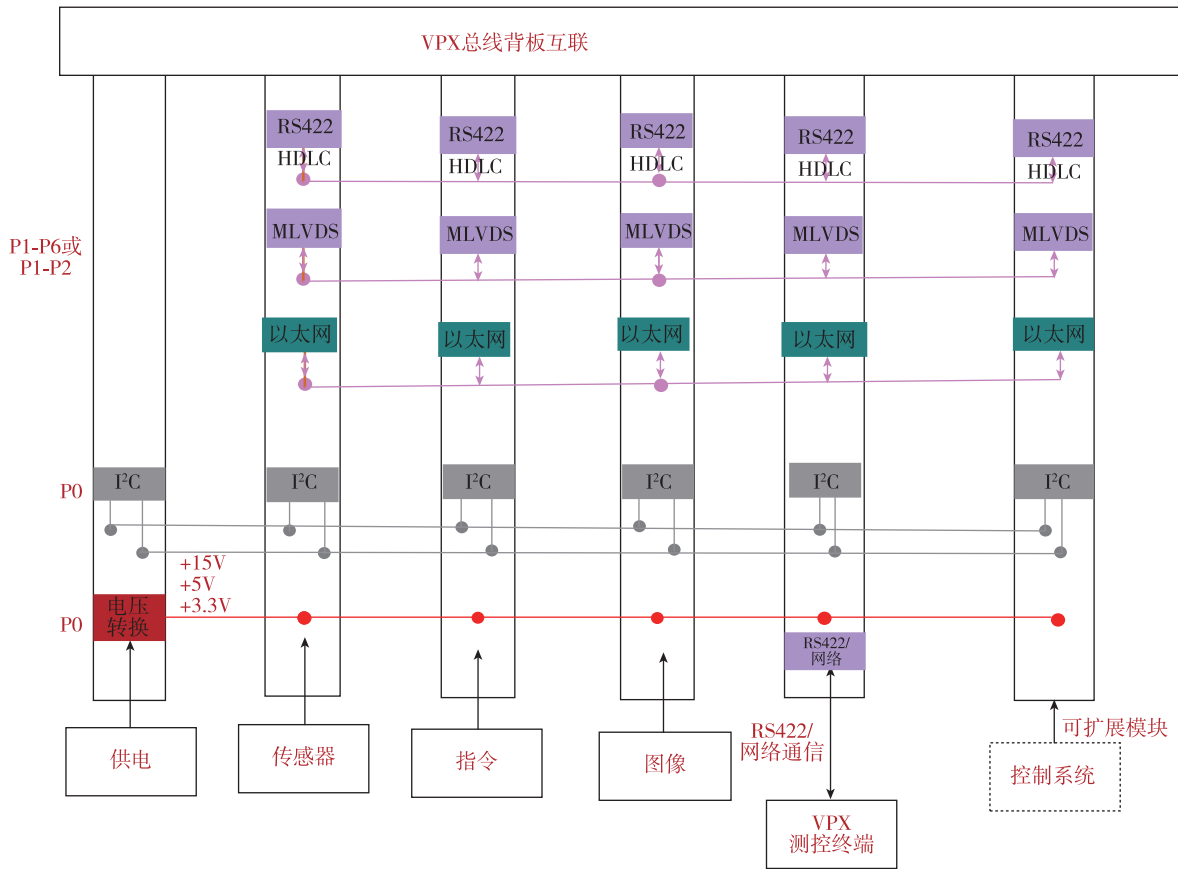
VPX总线背板互联

P1-P6或
P1-P2

RS422
HDLC
RS422
HDLC
RS422
HDLC
RS422
HDLC
RS422
HDLC

MLVDS
MLVDS
MLVDS
MLVDS
MLVDS

以太网
以太网
以太网
以太网
以太网

P0
$I^2C$
$I^2C$
$I^2C$
$I^2C$
$I^2C$
$I^2C$

+15V
+5V
+3.3V

P0
电压
转换

RS422/
网络

RS422/
网络通信

可扩展模块

供电
传感器
指令
图像
控制系统

VPX
测控终端